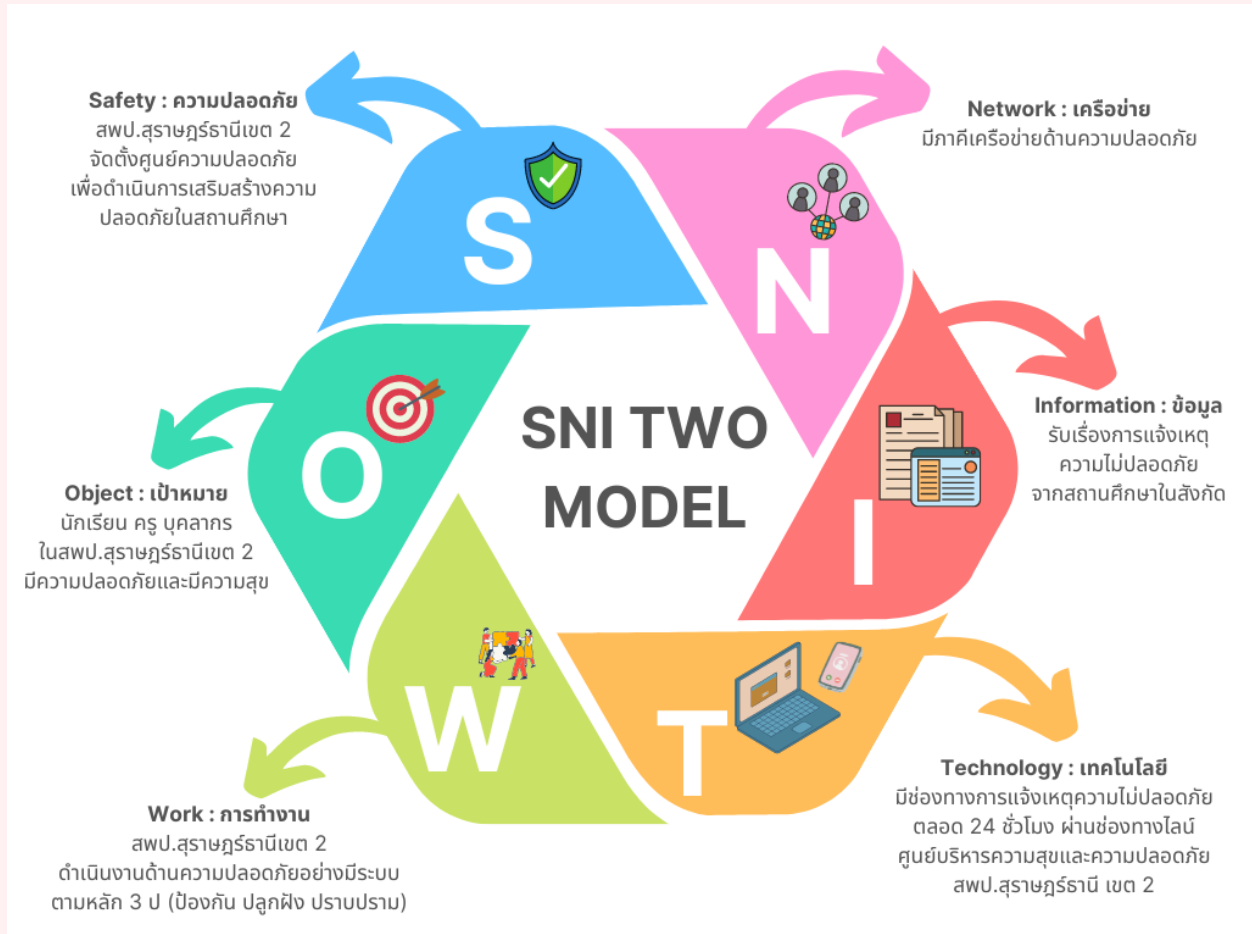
Safety : ความปลอดภัย
สพป.สุราษฎร์ธานีเขต 2
จัดตั้งศูนย์ความปลอดภัย
เพื่อดำเนินการเสริมสร้างความปลอดภัยในสถานศึกษา

Network : เครือข่าย
มีภาคีเครือข่ายด้านความปลอดภัย

S

N

Information : ข้อมูล
รับเรื่องการแจ้งเหตุ
ความไม่ปลอดภัย
จากสถานศึกษาในสังกัด

SNI TWO
MODEL

O

I

Object : เป้าหมาย
นักเรียน ครู บุคลากร
ในสพป.สุราษฎร์ธานีเขต 2
มีความปลอดภัยและมีความสุข

W

T

Technology : เทคโนโลยี
มีช่องทางการแจ้งเหตุความไม่ปลอดภัย
ตลอด 24 ชั่วโมง ผ่านช่องทางไลน์
ศูนย์บริหารความสุขและความปลอดภัย
สพป.สุราษฎร์ธานี เขต 2

Work : การทำงาน
สพป.สุราษฎร์ธานีเขต 2
ดำเนินงานด้านความปลอดภัยอย่างมีระบบ
ตามหลัก 3 ป (ป้องกัน ปลูกฝัง ปราบปราม)